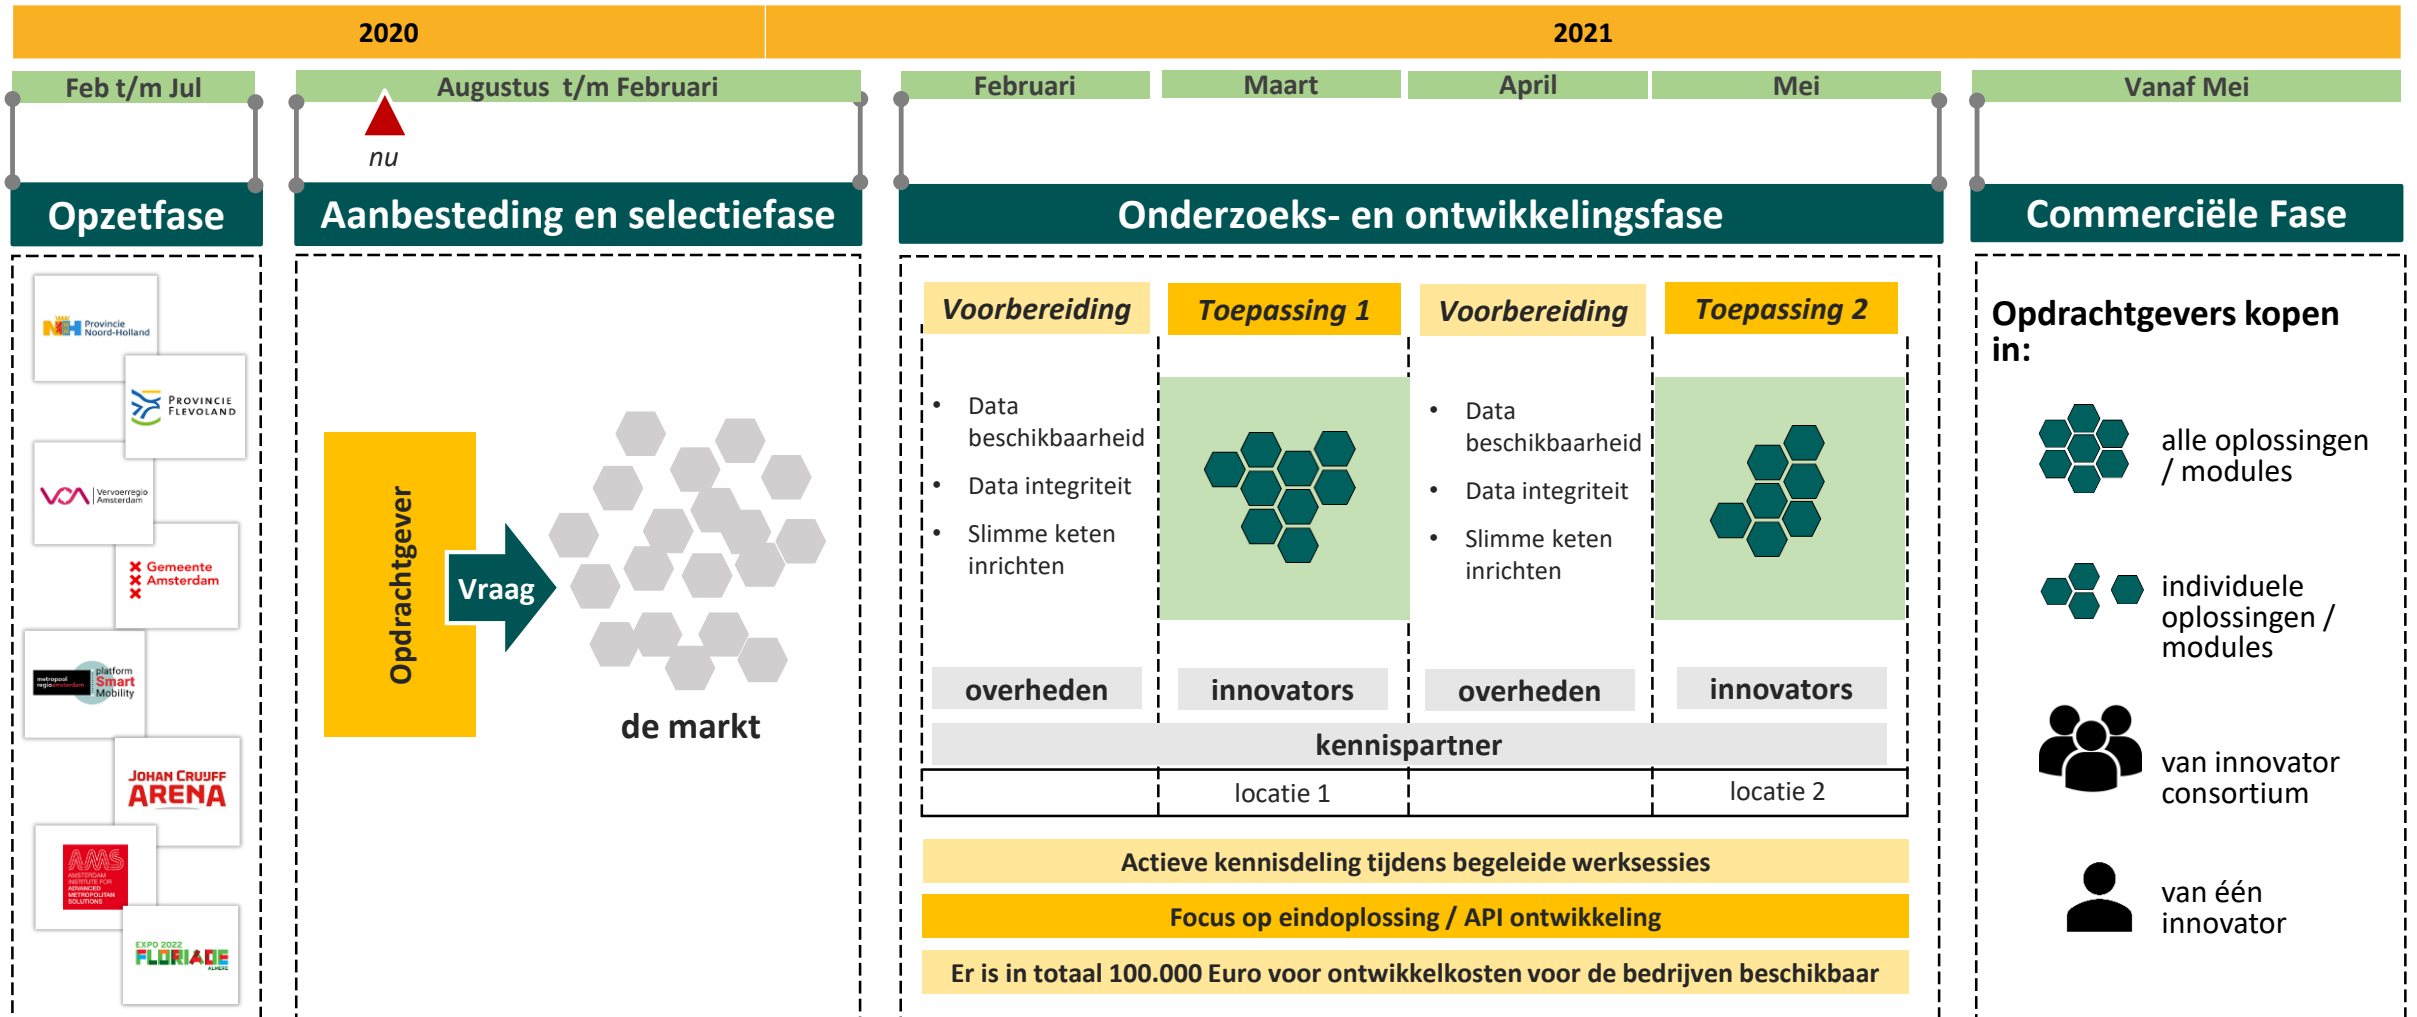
2020

2021

Feb t/m Jul

Augustus t/m Februari

nu

Februari

Maart

April

Mei

Vanaf Mei

Opzetfase

Aanbesteding en selectiefase

Onderzoeks- en ontwikkelingsfase

Commerciële Fase

Provincie Noord-Holland

Provincie Flevoland

Vervoerregio Amsterdam

Gemeente Amsterdam

metropool regio amsterdam platform Smart Mobility

Johan Cruijff ArenA

AMS Amsterdam Institute for Advanced Metropolitan Solutions

Expo 2022 Floriade Almere

Opdrachtgever

Vraag

de markt

Voorbereiding

Toepassing 1

Voorbereiding

Toepassing 2

- Data beschikbaarheid
- Data integriteit
- Slimme keten inrichten

- Data beschikbaarheid
- Data integriteit
- Slimme keten inrichten

overheden

innovators

overheden

innovators

kennispartner

locatie 1

locatie 2

Actieve kennisdeling tijdens begeleide werksessies

Focus op eindoplossing / API ontwikkeling

Er is in totaal 100.000 Euro voor ontwikkelkosten voor de bedrijven beschikbaar

Opdrachtgevers kopen in:

alle oplossingen / modules

individuele oplossingen / modules

van innovator consortium

van één innovator